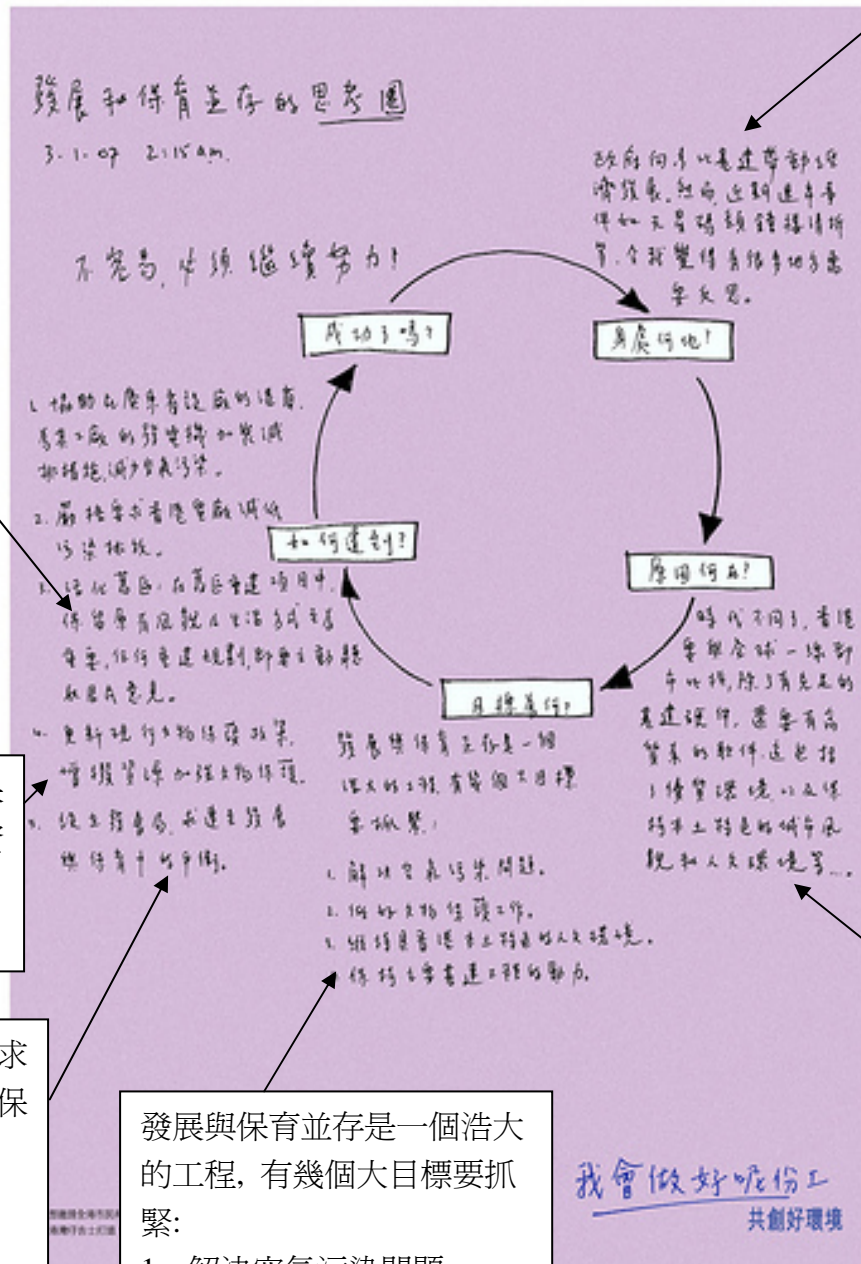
發展和保育並存的思考圈
3.1.07 2:15 am.

不容易，必須繼續努力！

政府向來以基建帶動經濟發展，無可否認這些建設帶來便利，天星碼頭鐘樓清拆等，令我覺得有很多地方要多反思。

發展何地！

原因何在？

時代不同了，香港要與全球一線都市比拼，除了有完善的基建硬件，還要有高質素的軟件，這包括了優質環境以及保持本土特色的城市風貌和人文環境等...

目標為何？

發展與保育並存是一個浩大的工程，有幾個大目標要抓緊：
1. 解決空氣污染問題。
2. 做好文物保護工作。
3. 維持具香港本土特色的人文環境。
4. 保持本港基建工程的動力。

如何達到？

1. 協助在廣東省設廠的港商，為其工廠的發電機加裝減排措施，減少空氣污染。
2. 嚴格要求香港電廠減低污染排放。
3. 活化舊區，在舊區重建項目中，保留原有風貌及生活方式，尊重原區居民意見。
4. 更新現行文物保護政策，增撥資源加強文物保護。
5. 從立法著手，求達至發展與保育平衡。

成功了嗎？

發展與保育並存是一個浩大的工程，有幾個大目標要抓緊：
1. 解決空氣污染問題

我會做好呢份工
共創好環境

求
保